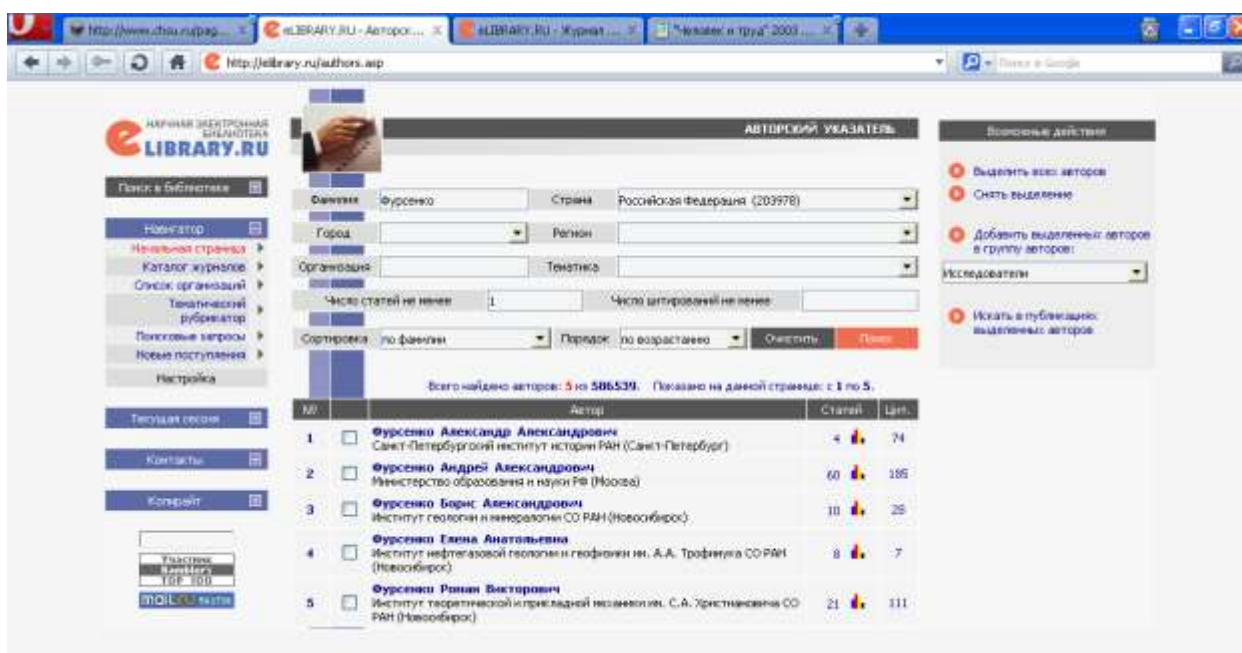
http://www.chsu.ru/pag... | eLIBRARY.RU - Авторск... | eLIBRARY.RU - Журнал ... | "Человек и труд" 2003 ...

http://elibrary.ru/authors.asp

Поиск в Google

НАУЧНАЯ ЭЛЕКТРОННАЯ БИБЛИОТЕКА
eLIBRARY.RU

Поиск в библиотеке

Навигатор
Начальная страница
Каталог журналов
Список организаций
Тематический рубрикатор
Поисковые запросы
Новые поступления
Настройка

Текущая сессия

Контакты

Копирайт

Участник Rambler's TOP 100

mail.ru

АВТОРСКИЙ УКАЗАТЕЛЬ

Фамилия: Фурсенко
Страна: Российская Федерация (203978)
Город:
Регион:
Организация:
Тематика:
Число статей не менее: 1
Число цитирований не менее:
Сортировка: по фамилии
Порядок: по возрастанию
Очистить
Поиск

Всего найдено авторов: 5 из 586539. Показано на данной странице: с 1 по 5.

| № | | Автор | Статей | Цит. |
|---|---|---|---|---|
| 1 | | Фурсенко Александр Александрович Санкт-Петербургский институт истории РАН (Санкт-Петербург) | 4 | 74 |
| 2 | | Фурсенко Андрей Александрович Министерство образования и науки РФ (Москва) | 60 | 185 |
| 3 | | Фурсенко Борис Александрович Институт геологии и минералогии СО РАН (Новосибирск) | 10 | 25 |
| 4 | | Фурсенко Елена Анатольевна Институт нефтегазовой геологии и геофизики им. А.А. Трофимука СО РАН (Новосибирск) | 8 | 7 |
| 5 | | Фурсенко Роман Викторович Институт теоретической и прикладной механики им. С.А. Христиановича СО РАН (Новосибирск) | 21 | 111 |

Возможные действия

Выделить всех авторов
Снять выделение
Добавить выделенных авторов в группу авторов:
Исследователи
Искать в публикациях выделенных авторов